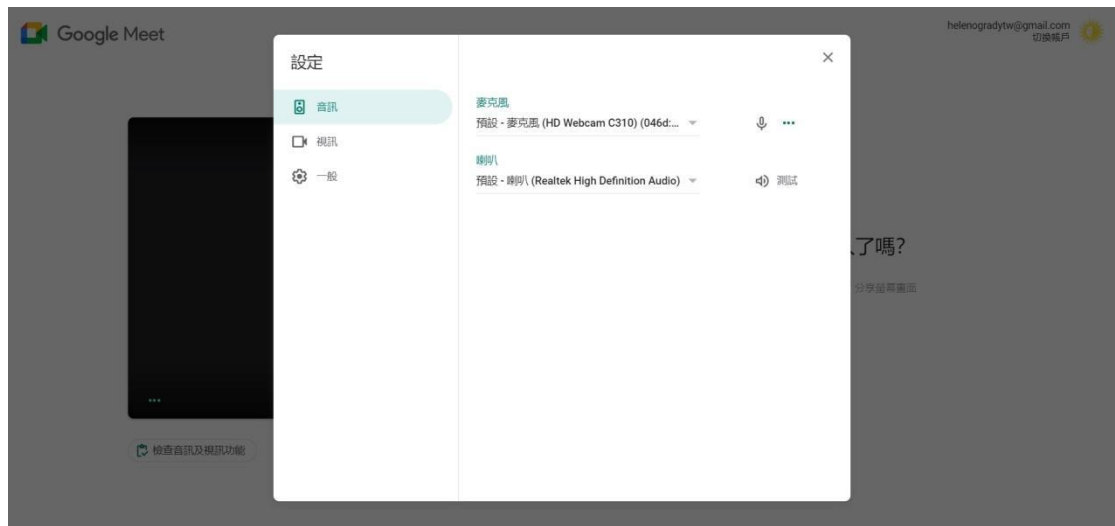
Google Meet

helenogradytw@gmail.com
切換帳戶

設定

音訊

視訊

一般

麥克風
預設 - 麥克風 (HD Webcam C310) (046d:...

喇叭
預設 - 喇叭 (Realtek High Definition Audio)

測試

了嗎?

分享螢幕畫面

檢查音訊及視訊功能